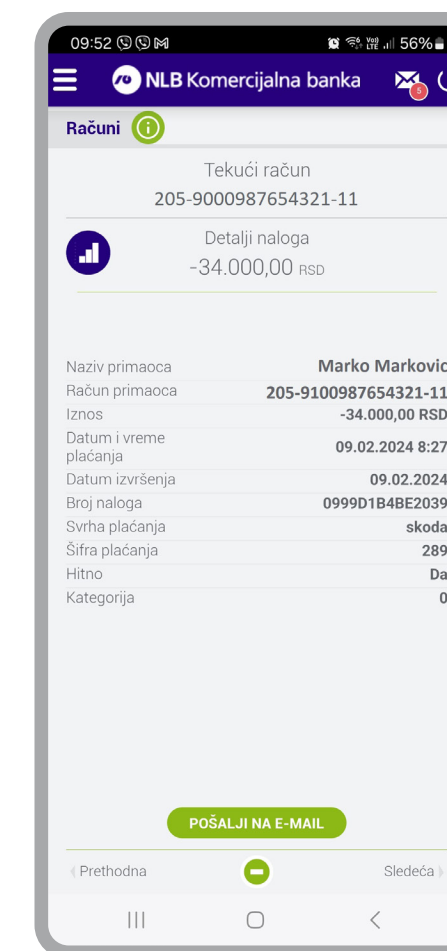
09:52
56%

NLB Komercijalna banka
5

Računi

Tekući račun
205-9000987654321-11

Detalji naloga
-34.000,00 RSD

| | |
|---|---|
| Naziv primaoca | Marko Markovic |
| Račun primaoca | 205-9100987654321-11 |
| Iznos | -34.000,00 RSD |
| Datum i vreme plaćanja | 09.02.2024 8:27 |
| Datum izvršenja | 09.02.2024 |
| Broj naloga | 0999D1B4BE2039 |
| Svrha plaćanja | skoda |
| Šifra plaćanja | 289 |
| Hitno | Da |
| Kategorija | 0 |

POŠALJI NA E-MAIL

Prethodna
Sledeća